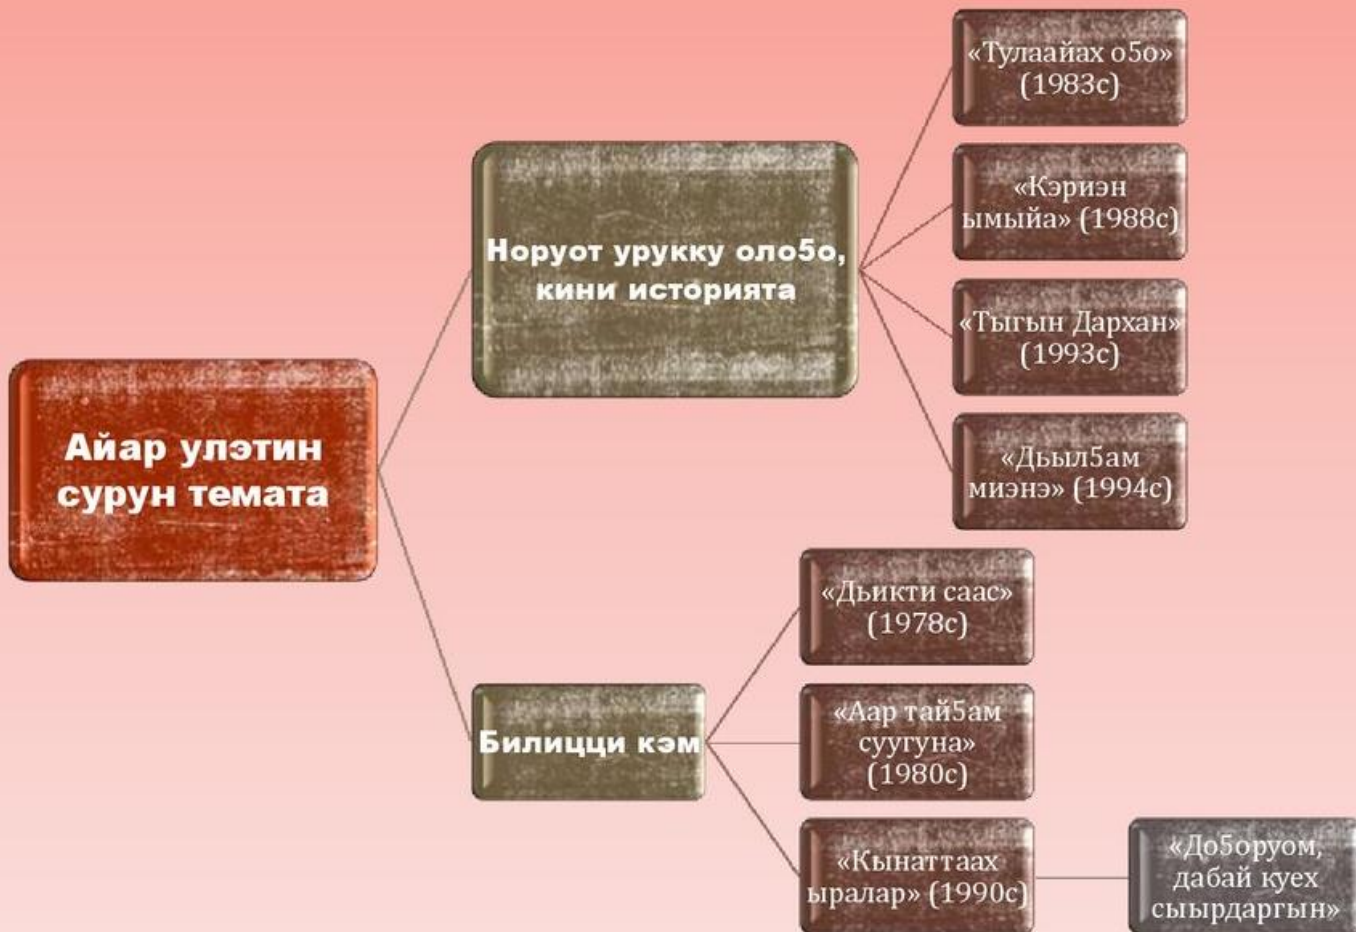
Айар улэтин сурун темата

Норуот урукку оло5о, кини историята

«Тулаайах о5о» (1983с)

«Кэриэн ымыйа» (1988с)

«Тыгын Дархан» (1993с)

«Дьыл5ам миэнэ» (1994с)

Билицци кэм

«Дьикти саас» (1978с)

«Аар тай5ам суугуна» (1980с)

«Кынаттаах ыралар» (1990с)

«До5оруом, дабай куех сыырдаргын»